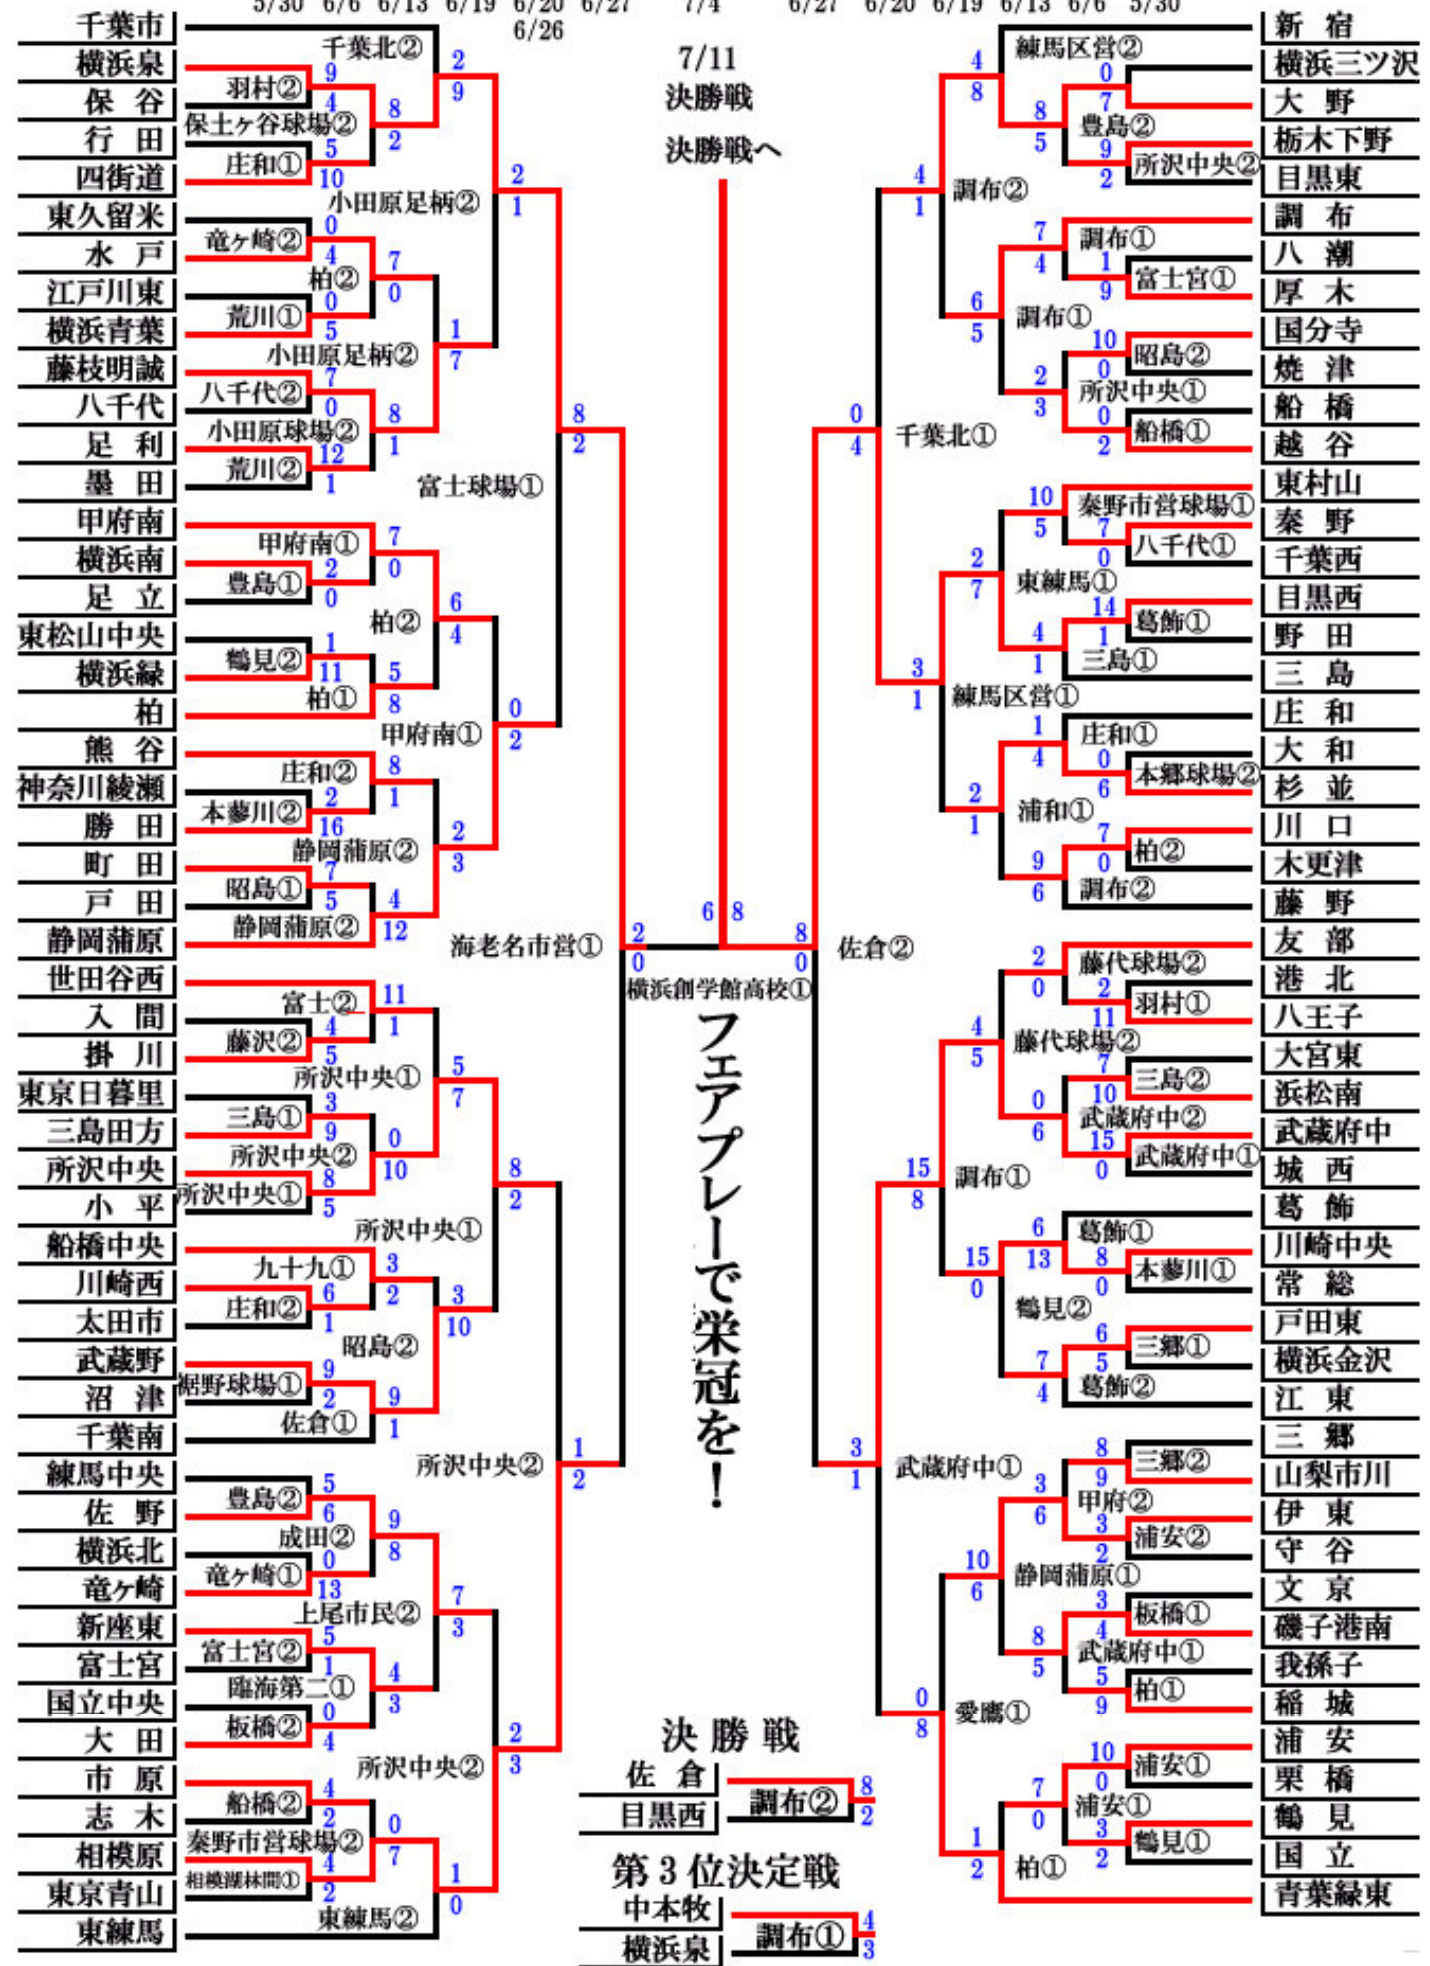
5/30 6/6 6/13 6/19 6/20 6/27 7/4 6/27 6/20 6/19 6/13 6/6 5/30
6/26

7/11
決勝戦
決勝戦へ

千葉市
横浜泉
保谷
行田
四街道
東久留米
水戸
江戸川東
横浜青葉
藤枝明誠
八千代
足利
墨田
甲府南
横浜南
足立
東松山中央
横浜緑
柏
熊谷
神奈川綾瀬
勝田
町田
戸田
静岡蒲原
世田谷西
入間
掛川
東京日暮里
三島田方
所沢中央
小平
船橋中央
川崎西
太田市
武蔵野
沼津
千葉南
練馬中央
佐野
横浜北
竜ヶ崎
新座東
富士宮
国立中央
大田
市原
志木
相模原
東京青山
東練馬

千葉北② 羽村② 保土ヶ谷球場② 庄和① 小田原足柄② 竜ヶ崎② 柏② 荒川① 小田原足柄② 八千代② 小田原球場② 荒川② 富士球場① 甲府南① 豊島① 柏② 鶴見② 柏① 甲府南① 庄和② 本蓼川② 静岡蒲原② 昭島① 静岡蒲原② 海老名市営① 富士② 藤沢② 所沢中央① 三島① 所沢中央② 所沢中央① 所沢中央① 九十九① 庄和② 昭島② 裾野球場① 佐倉① 所沢中央② 豊島② 成田② 竜ヶ崎① 上尾市民② 富士宮② 臨海第二① 板橋② 所沢中央② 船橋② 秦野市営球場② 相模湖林間① 東練馬②

9 4 5 10 8 2 2 9 2 1 0 4 0 5 7 0 1 7 7 0 12 1 8 1 8 2 7 0 2 0 1 11 5 8 6 4 0 2 8 2 16 7 5 4 12 2 3 2 0 11 4 5 1 3 9 8 5 0 10 5 7 8 2 3 6 1 3 2 9 2 9 1 3 10 1 2 5 6 0 13 9 8 7 3 5 1 0 4 4 3 2 3 4 2 4 2 0 7 1 0

6 8
8 0
横浜創学館高校①
フェアプレーで栄冠を!
佐倉②

新宿
横浜三ツ沢
大野
栃木下野
目黒東
調布
八潮
厚木
国分寺
焼津
船橋
越谷
東村山
秦野
千葉西
目黒西
野田
三島
庄和
大和
杉並
川口
木更津
藤野
友部
港北
八王子
大宮東
浜松南
武蔵府中
城西
葛飾
川崎中央
常総
戸田東
横浜金沢
江東
三郷
山梨市川
伊東
守谷
文京
磯子港南
我孫子
稲城
浦安
栗橋
鶴見
国立
青葉緑東

練馬区営② 豊島② 所沢中央② 調布② 調布① 富士宮① 調布① 昭島② 所沢中央① 船橋① 千葉北① 秦野市営球場① 八千代① 東練馬① 葛飾① 三島① 練馬区営① 庄和① 本郷球場② 浦和① 柏② 調布② 藤代球場② 羽村① 藤代球場② 三島② 武蔵府中② 武蔵府中① 調布① 葛飾① 本蓼川① 鶴見② 三郷① 葛飾② 武蔵府中① 三郷② 甲府② 浦安② 静岡蒲原① 板橋① 武蔵府中① 柏① 愛鷹① 浦安① 浦安① 鶴見① 柏①

4 8 0 8 7 5 9 2 4 1 7 1 4 9 6 5 10 0 2 3 0 2 0 4 10 5 7 2 7 0 14 4 1 1 3 1 1 0 4 6 2 7 1 9 0 6 2 0 2 4 11 5 7 10 0 6 15 0 15 8 6 13 8 15 0 0 6 7 5 4 3 1 8 9 3 6 3 2 10 6 3 8 4 5 5 9 0 8 10 7 0 0 3 1 2 2

決勝戦
佐倉
目黒西
調布②
8
2

第3位決定戦
中本牧
横浜泉
調布①
4
3